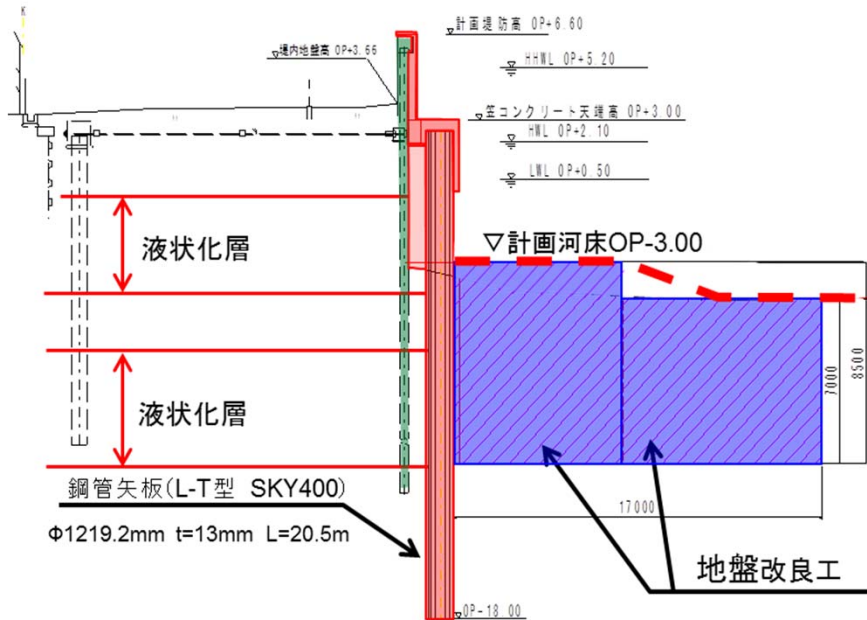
計画堤防高 OP+6.60

堤内地盤高 OP+3.66

HHWL OP+5.20

笠コンクリート天端高 OP+3.00

HWL OP+2.10

LWL OP+0.50

▽計画河床OP-3.00

液状化層

液状化層

7000

8500

17000

鋼管矢板(L-T型 SKY400)

Φ1219.2mm t=13mm L=20.5m

地盤改良工

OP-18.00